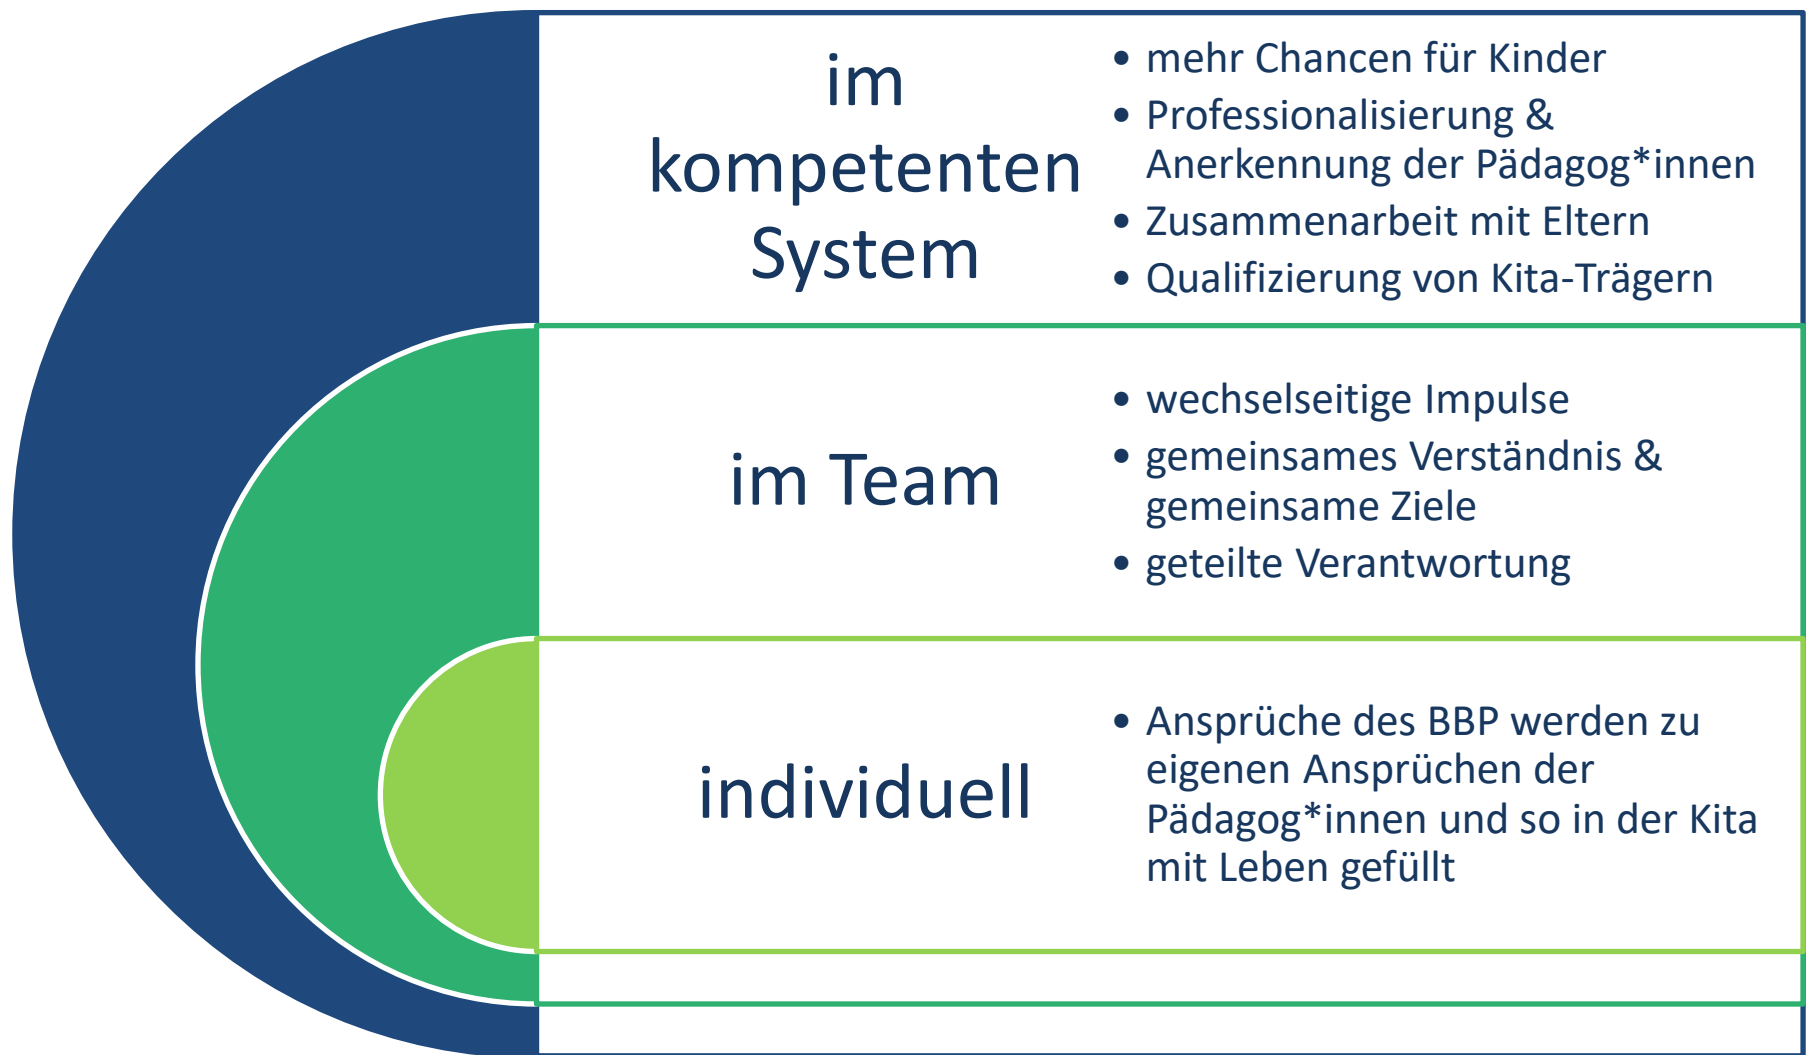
im kompetenten System

- mehr Chancen für Kinder
- Professionalisierung & Anerkennung der Pädagog*innen
- Zusammenarbeit mit Eltern
- Qualifizierung von Kita-Trägern

im Team

- wechselseitige Impulse
- gemeinsames Verständnis & gemeinsame Ziele
- geteilte Verantwortung

individuell

- Ansprüche des BBP werden zu eigenen Ansprüchen der Pädagog*innen und so in der Kita mit Leben gefüllt